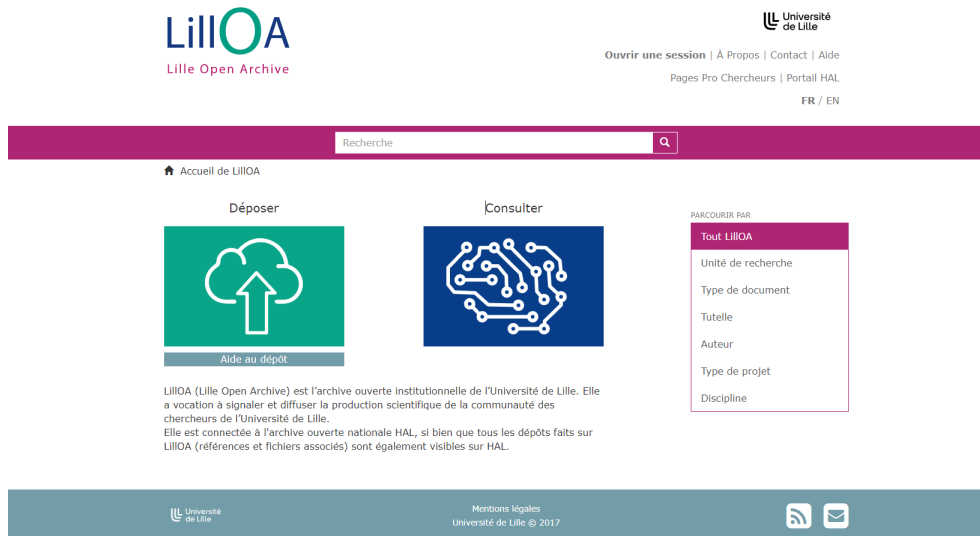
LillOA
Lille Open Archive

Université de Lille

Ouvrir une session | À Propos | Contact | Aide

Pages Pro Chercheurs | Portail HAL

FR / EN

Recherche

Accueil de LillOA

Déposer

Aide au dépôt

Consulter

PARCOURIR PAR

Tout LillOA
Unité de recherche
Type de document
Tutelle
Auteur
Type de projet
Discipline

LillOA (Lille Open Archive) est l'archive ouverte institutionnelle de l'Université de Lille. Elle a vocation à signaler et diffuser la production scientifique de la communauté des chercheurs de l'Université de Lille.
Elle est connectée à l'archive ouverte nationale HAL, si bien que tous les dépôts faits sur LillOA (références et fichiers associés) sont également visibles sur HAL.

Université de Lille

Mentions légales
Université de Lille © 2017